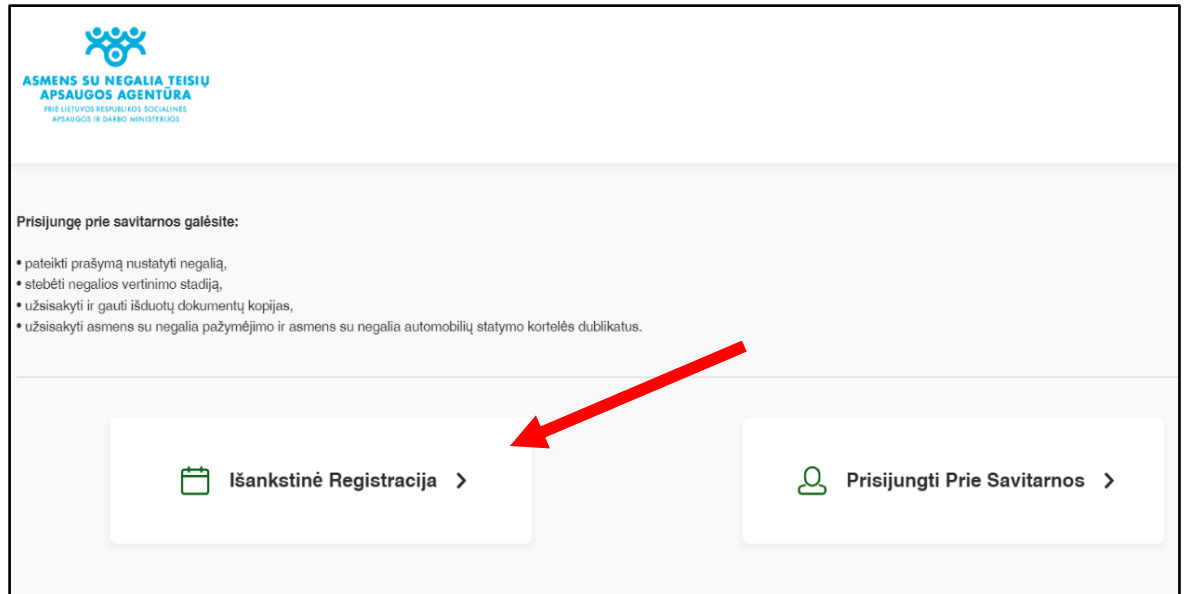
ASMENS SU NEGALIA TEISIŲ APSAUGOS AGENTŪRA
PRIE LIETUVOS RESPUBLIKOS SOCIALINĖS APSAUGOS IR DARBO MINISTERIJOS

Prisijungę prie savitarnos galėsite:

• pateikti prašymą nustatyti negalią,
• stebėti negalios vertinimo stadiją,
• užsisakyti ir gauti išduotų dokumentų kopijas,
• užsisakyti asmens su negalia pažymėjimo ir asmens su negalia automobilių statymo kortelės dublikatus.

Išankstinė Registracija >

Prisijungti Prie Savitarnos >